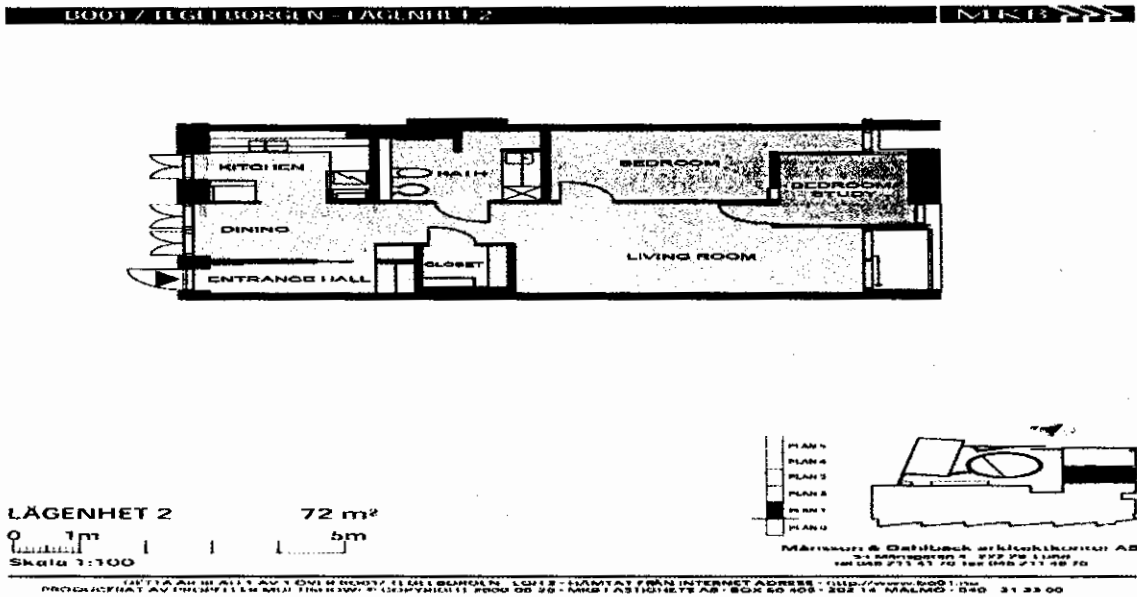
BOO1 / TEGELBORGEN - LÄGENHET 2

MKB

KITCHEN

BATH

BEDROOM

BEDROOM/ STUDY

DINING

CLOSET

LIVING ROOM

ENTRANCE HALL

LÄGENHET 2

72 m²

0 1m 5m

Skala 1:100

PLAN 5
PLAN 4
PLAN 3
PLAN 2
PLAN 1
PLAN 0

Månsson & Dahlbäck arkitektkontor AB
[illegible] 272 79 Lund
tel 046 211 51 70 fax 046 211 48 70

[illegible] AV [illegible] BOO1/ TEGELBORGEN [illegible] - HÄMTAT FRÅN INTERNET ADRESS - http://www.boo1.nu
PRODUCERAT AV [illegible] COPYRIGHT 2000 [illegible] - MKB FASTIGHETS AB - BOX 60 405 - 202 14 MALMÖ - 040 - 31 33 00